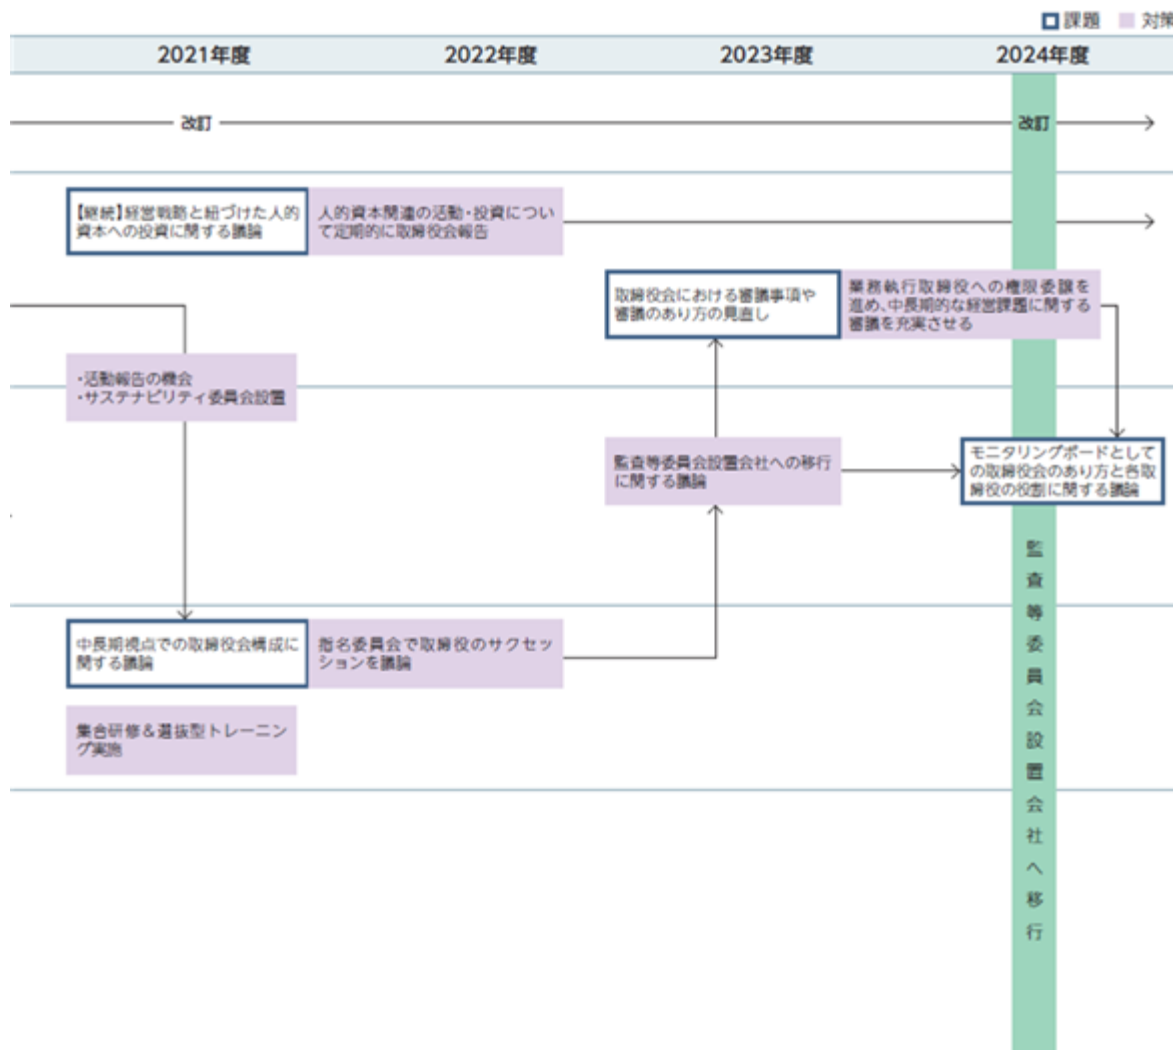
課題 対策

2021年度 2022年度 2023年度 2024年度

改訂

改訂

【継続】経営戦略と紐づけた人的資本への投資に関する議論

人的資本関連の活動・投資について定期的に取締役会報告

取締役会における審議事項や審議のあり方の見直し

業務執行取締役への権限委譲を進め、中長期的な経営課題に関する審議を充実させる

・活動報告の機会
・サステナビリティ委員会設置

監査等委員会設置会社への移行に関する議論

モニタリングボードとしての取締役会のあり方と各取締役の役割に関する議論

監査等委員会設置会社へ移行

中長期視点での取締役会構成に関する議論

指名委員会で取締役のサクセッションを議論

集合研修＆選抜型トレーニング実施